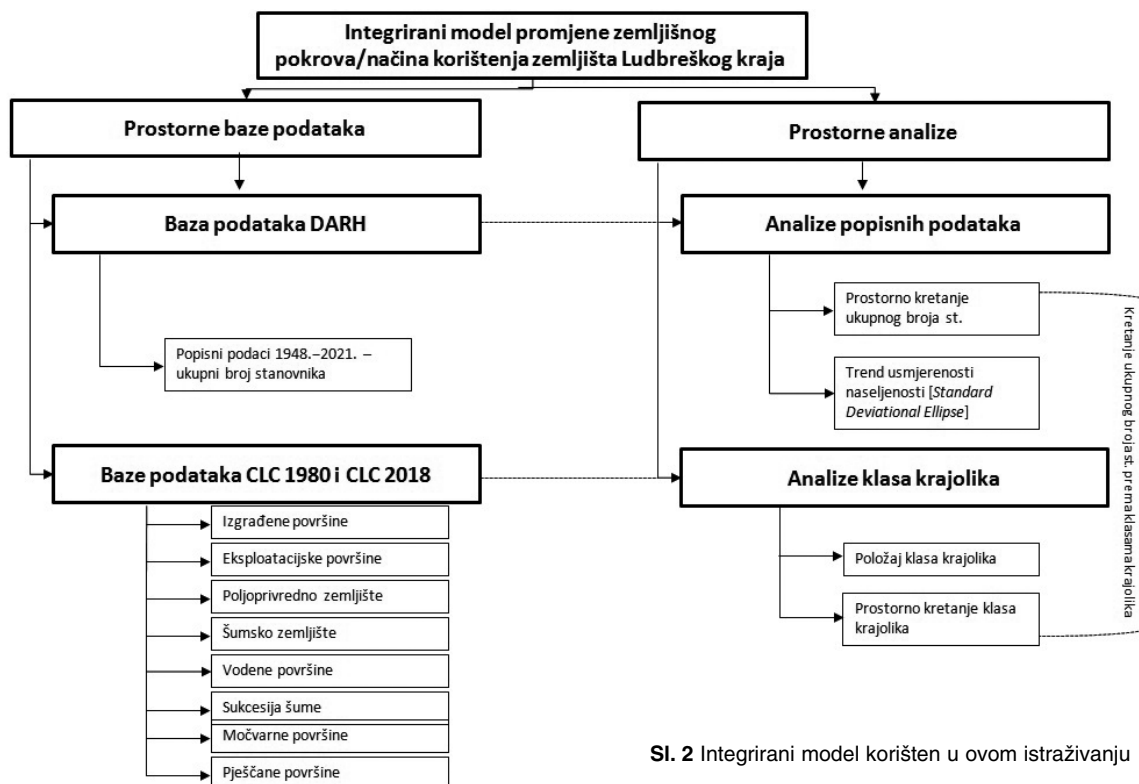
Integrirani model promjene zemljišnog pokrova/načina korištenja zemljišta Ludbreškog kraja

Prostorne baze podataka

Prostorne analize

Baza podataka DARH

Analize popisnih podataka

Prostorno kretanje ukupnog broja st.

Kretanje ukupnog broja st. prema klasama krajolika

Popisni podaci 1948.–2021. – ukupni broj stanovnika

Trend usmjerenosti naseljenosti [*Standard Deviational Ellipse*]

Baze podataka CLC 1980 i CLC 2018

Analize klasa krajolika

Izgrađene površine

Eksploatacijske površine

Poljoprivredno zemljište

Šumsko zemljište

Vodene površine

Sukcesija šume

Močvarne površine

Pješčane površine

Položaj klasa krajolika

Prostorno kretanje klasa krajolika

**Sl. 2** Integrirani model korišten u ovom istraživanju